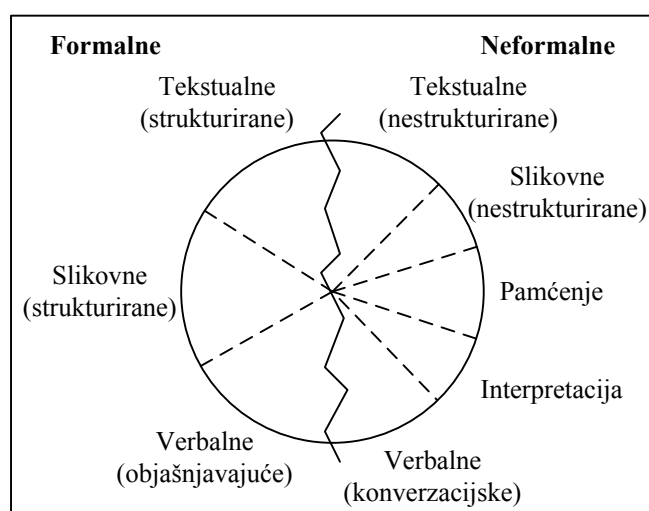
Formalne

Neformalne

Tekstualne (strukturirane)

Tekstualne (nestrukturirane)

Slikovne (nestrukturirane)

Slikovne (strukturirane)

Pamćenje

Interpretacija

Verbalne (objašnjavajuće)

Verbalne (konverzacijske)